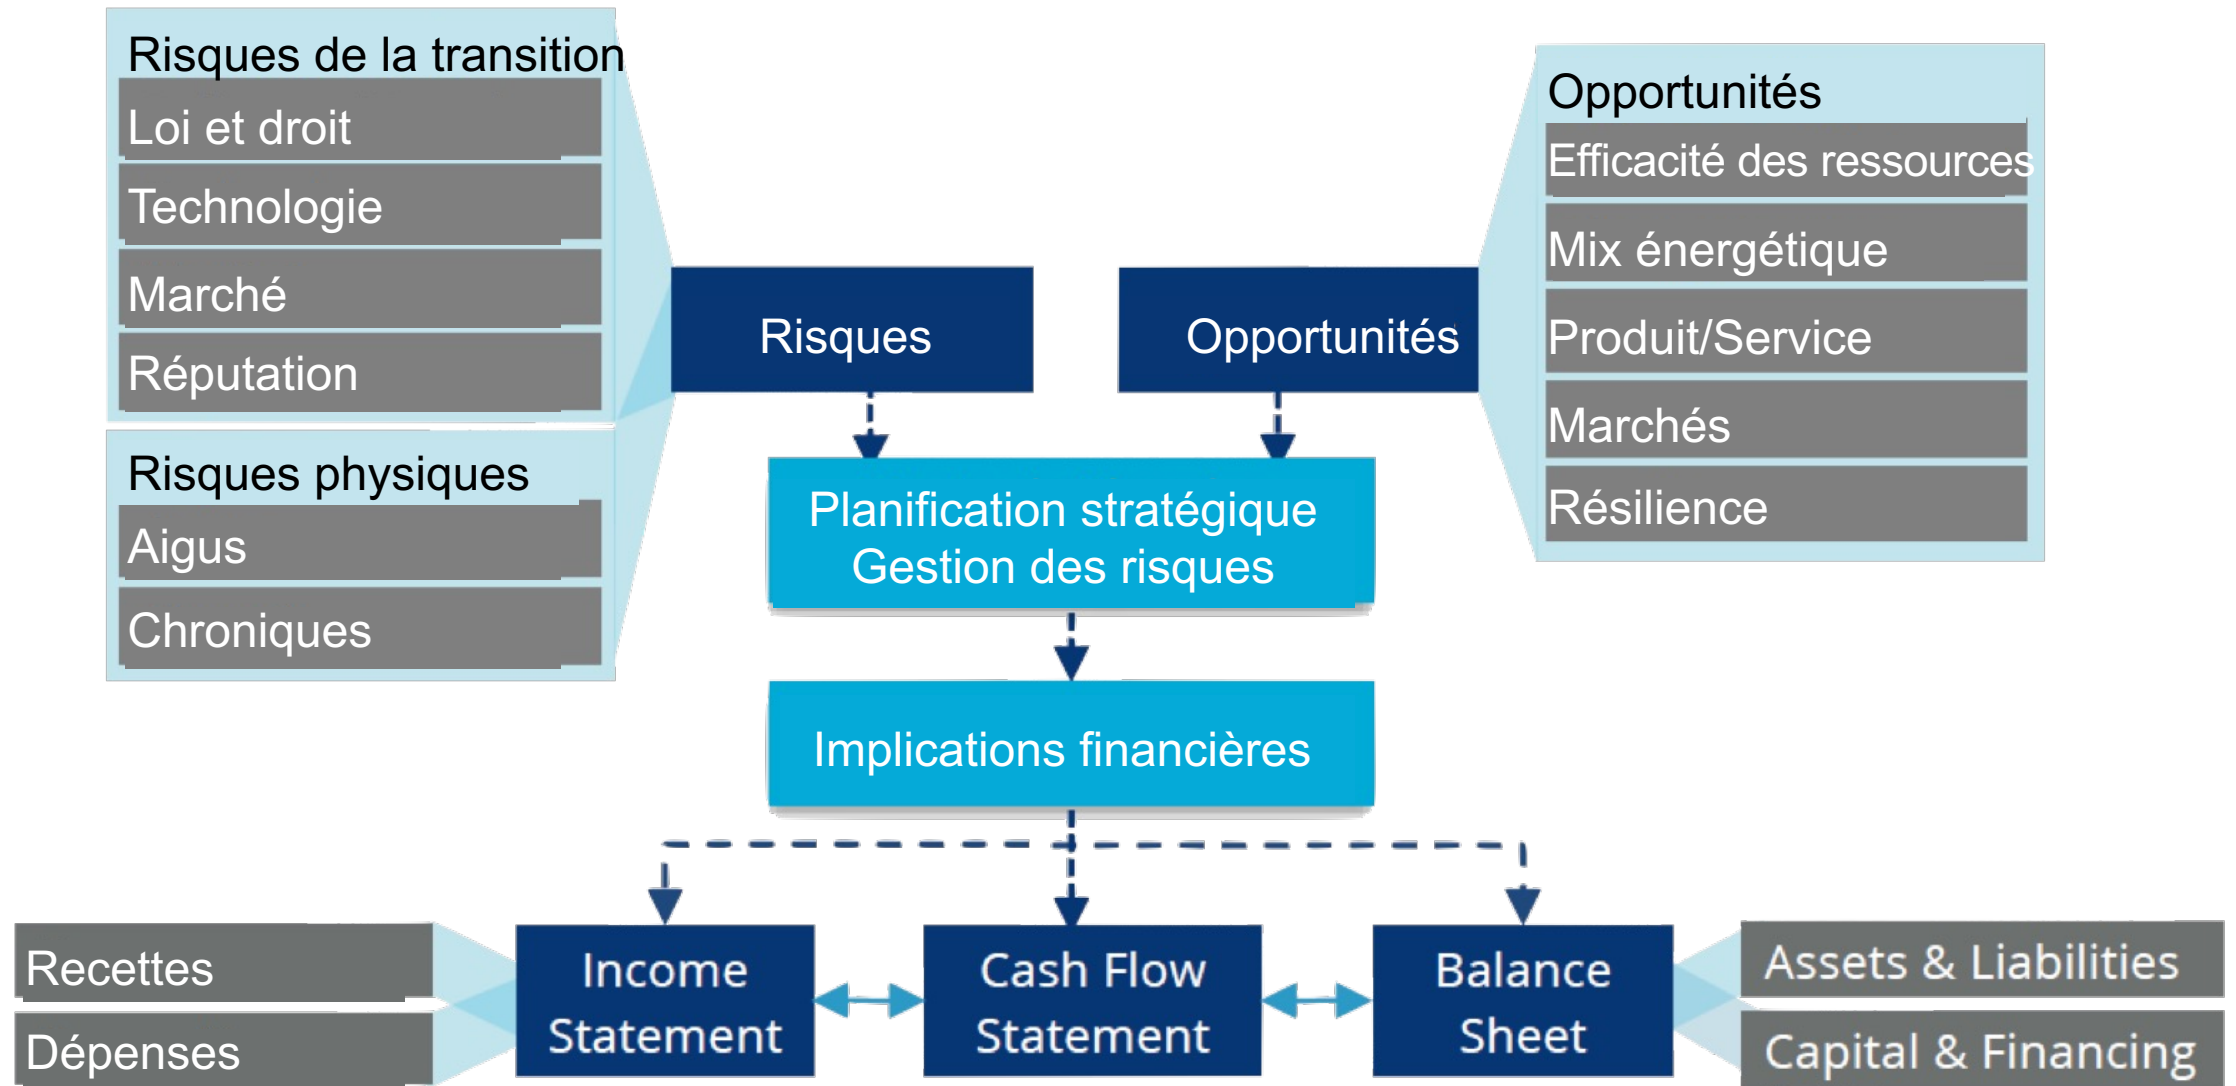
Risques de la transition

Loi et droit

Technologie

Marché

Réputation

Risques physiques

Aigus

Chroniques

Risques

Opportunités

Opportunités

Efficacité des ressources

Mix énergétique

Produit/Service

Marchés

Résilience

Planification stratégique
Gestion des risques

Implications financières

Recettes

Dépenses

Income Statement

Cash Flow Statement

Balance Sheet

Assets & Liabilities

Capital & Financing